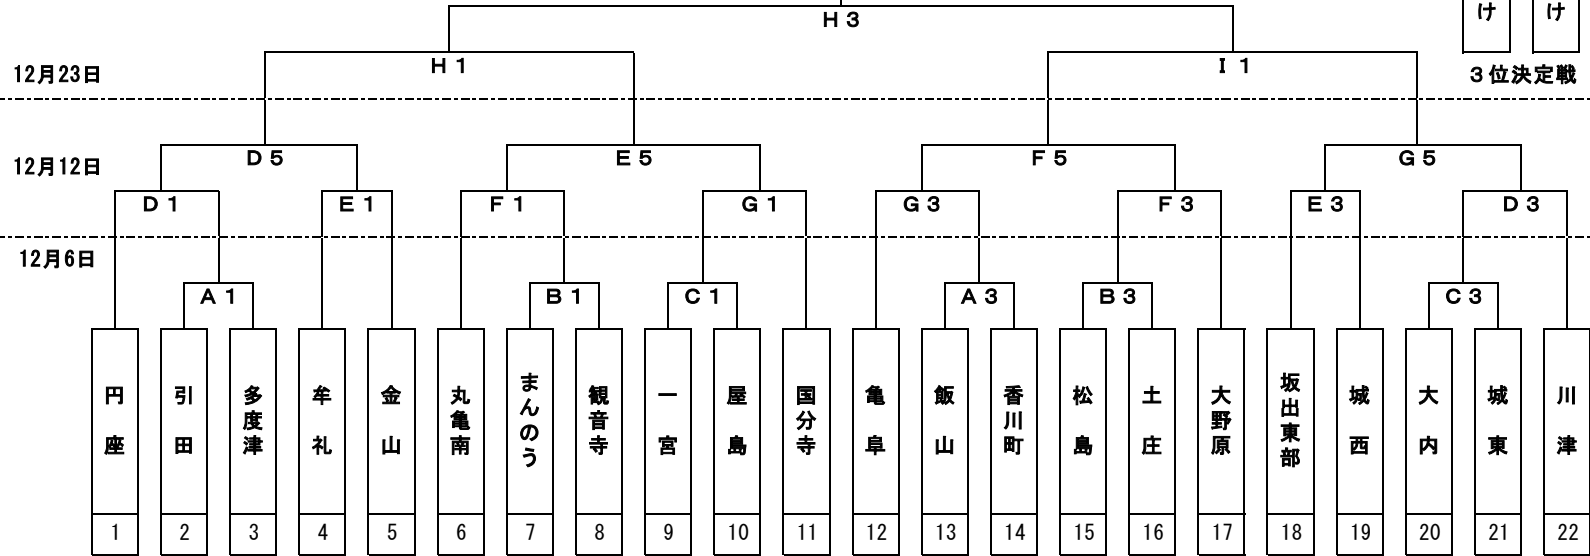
H３

け　け

12月23日

H１

I１

３位決定戦

12月12日

D５

E５

F５

G５

D１

E１

F１

G１

G３

F３

E３

D３

12月6日

A１

B１

C１

A３

B３

C３

| 円座 | 引田 | 多度津 | 牟礼 | 金山 | 丸亀南 | まんのう | 観音寺 | 一宮 | 屋島 | 国分寺 | 亀阜 | 飯山 | 香川町 | 松島 | 土庄 | 大野原 | 坂出東部 | 城西 | 大内 | 城東 | 川津 |
|---|---|---|---|---|---|---|---|---|---|---|---|---|---|---|---|---|---|---|---|---|---|
| 1 | 2 | 3 | 4 | 5 | 6 | 7 | 8 | 9 | 10 | 11 | 12 | 13 | 14 | 15 | 16 | 17 | 18 | 19 | 20 | 21 | 22 |